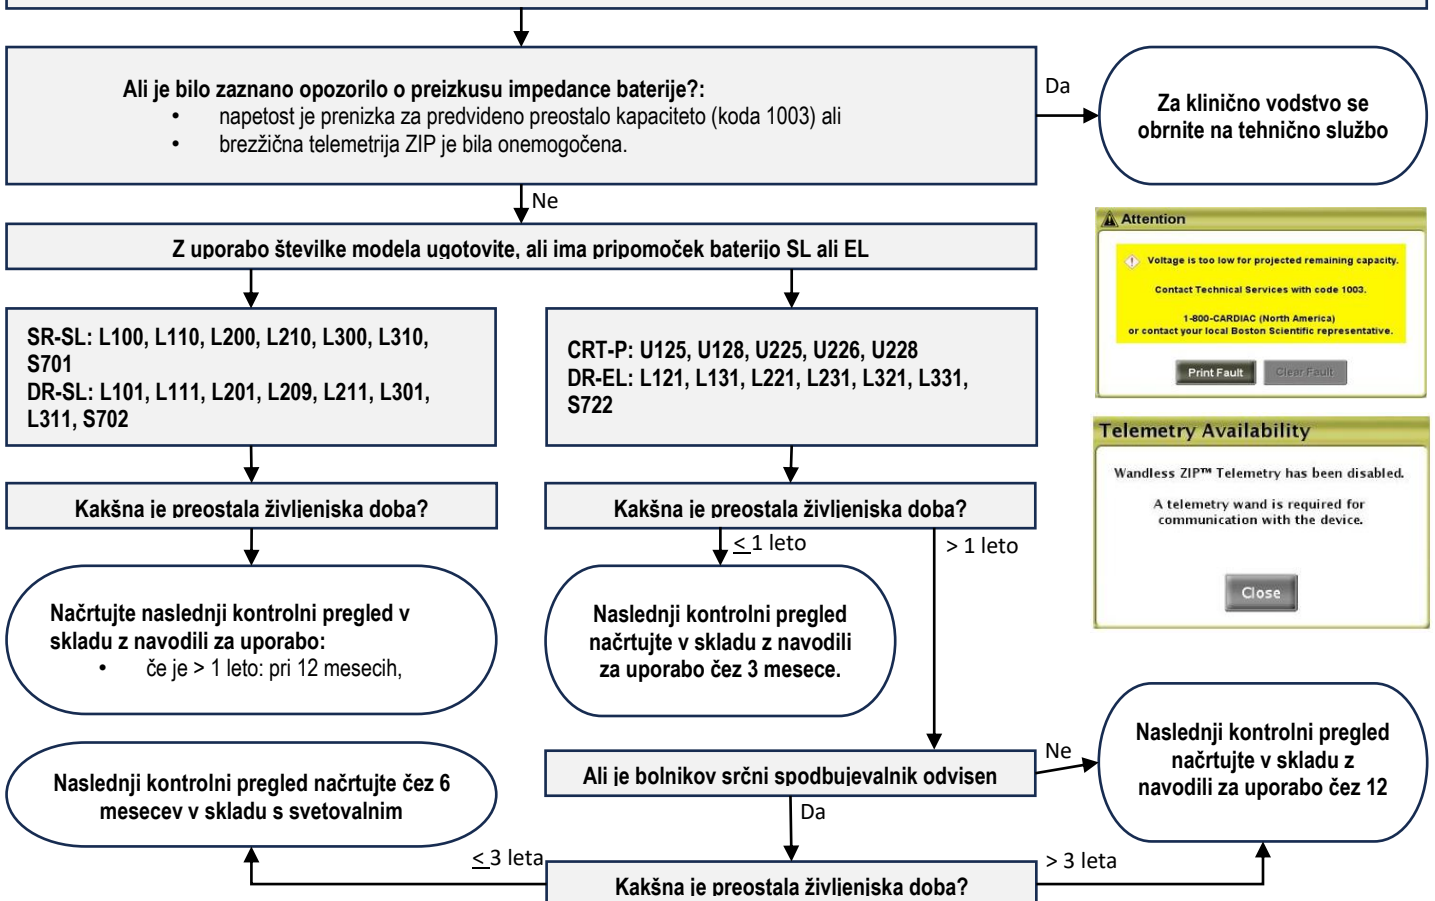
Ali je bilo zaznano opozorilo o preizkusu impedance baterije?:

- napetost je prenizka za predvideno preostalo kapaciteto (koda 1003) ali
- brezžična telemetrija ZIP je bila onemogočena.

Da

Za klinično vodstvo se obrnite na tehnično službo

Ne

Z uporabo številke modela ugotovite, ali ima pripomoček baterijo SL ali EL

Attention

Voltage is too low for projected remaining capacity.

Contact Technical Services with code 1003.

1-800-CARDIAC (North America) or contact your local Boston Scientific representative.

Print Fault Clear Fault

SR-SL: L100, L110, L200, L210, L300, L310, S701
DR-SL: L101, L111, L201, L209, L211, L301, L311, S702

CRT-P: U125, U128, U225, U226, U228
DR-EL: L121, L131, L221, L231, L321, L331, S722

Telemetry Availability

Wandless ZIP™ Telemetry has been disabled.

A telemetry wand is required for communication with the device.

Close

Kakšna je preostala življenjska doba?

Kakšna je preostala življenjska doba?

$\leq$ 1 leto

> 1 leto

Načrtujte naslednji kontrolni pregled v skladu z navodili za uporabo:

- če je > 1 leto: pri 12 mesecih,

Naslednji kontrolni pregled načrtujte v skladu z navodili za uporabo čez 3 mesece.

Naslednji kontrolni pregled načrtujte v skladu z navodili za uporabo čez 12

Ne

Ali je bolnikov srčni spodbujevalnik odvisen

Naslednji kontrolni pregled načrtujte čez 6 mesecev v skladu s svetovalnim

Da

$\leq$ 3 leta

> 3 leta

Kakšna je preostala življenjska doba?